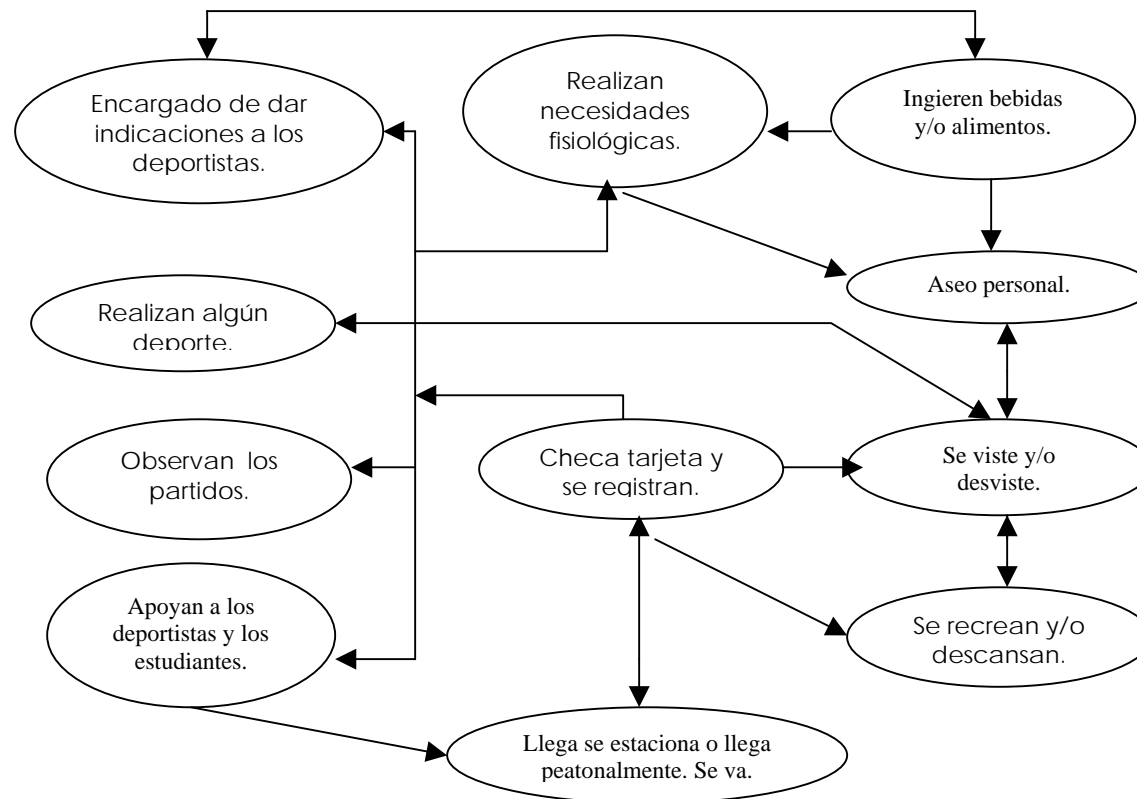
Encargado de dar indicaciones a los deportistas.

Realizan necesidades fisiológicas.

Ingieren bebidas y/o alimentos.

Aseo personal.

Realizan algún deporte.

Checa tarjeta y se registran.

Se viste y/o desviste.

Observan los partidos.

Apoyan a los deportistas y los estudiantes.

Se recrean y/o descansan.

Llega se estaciona o llega peatonalmente. Se va.